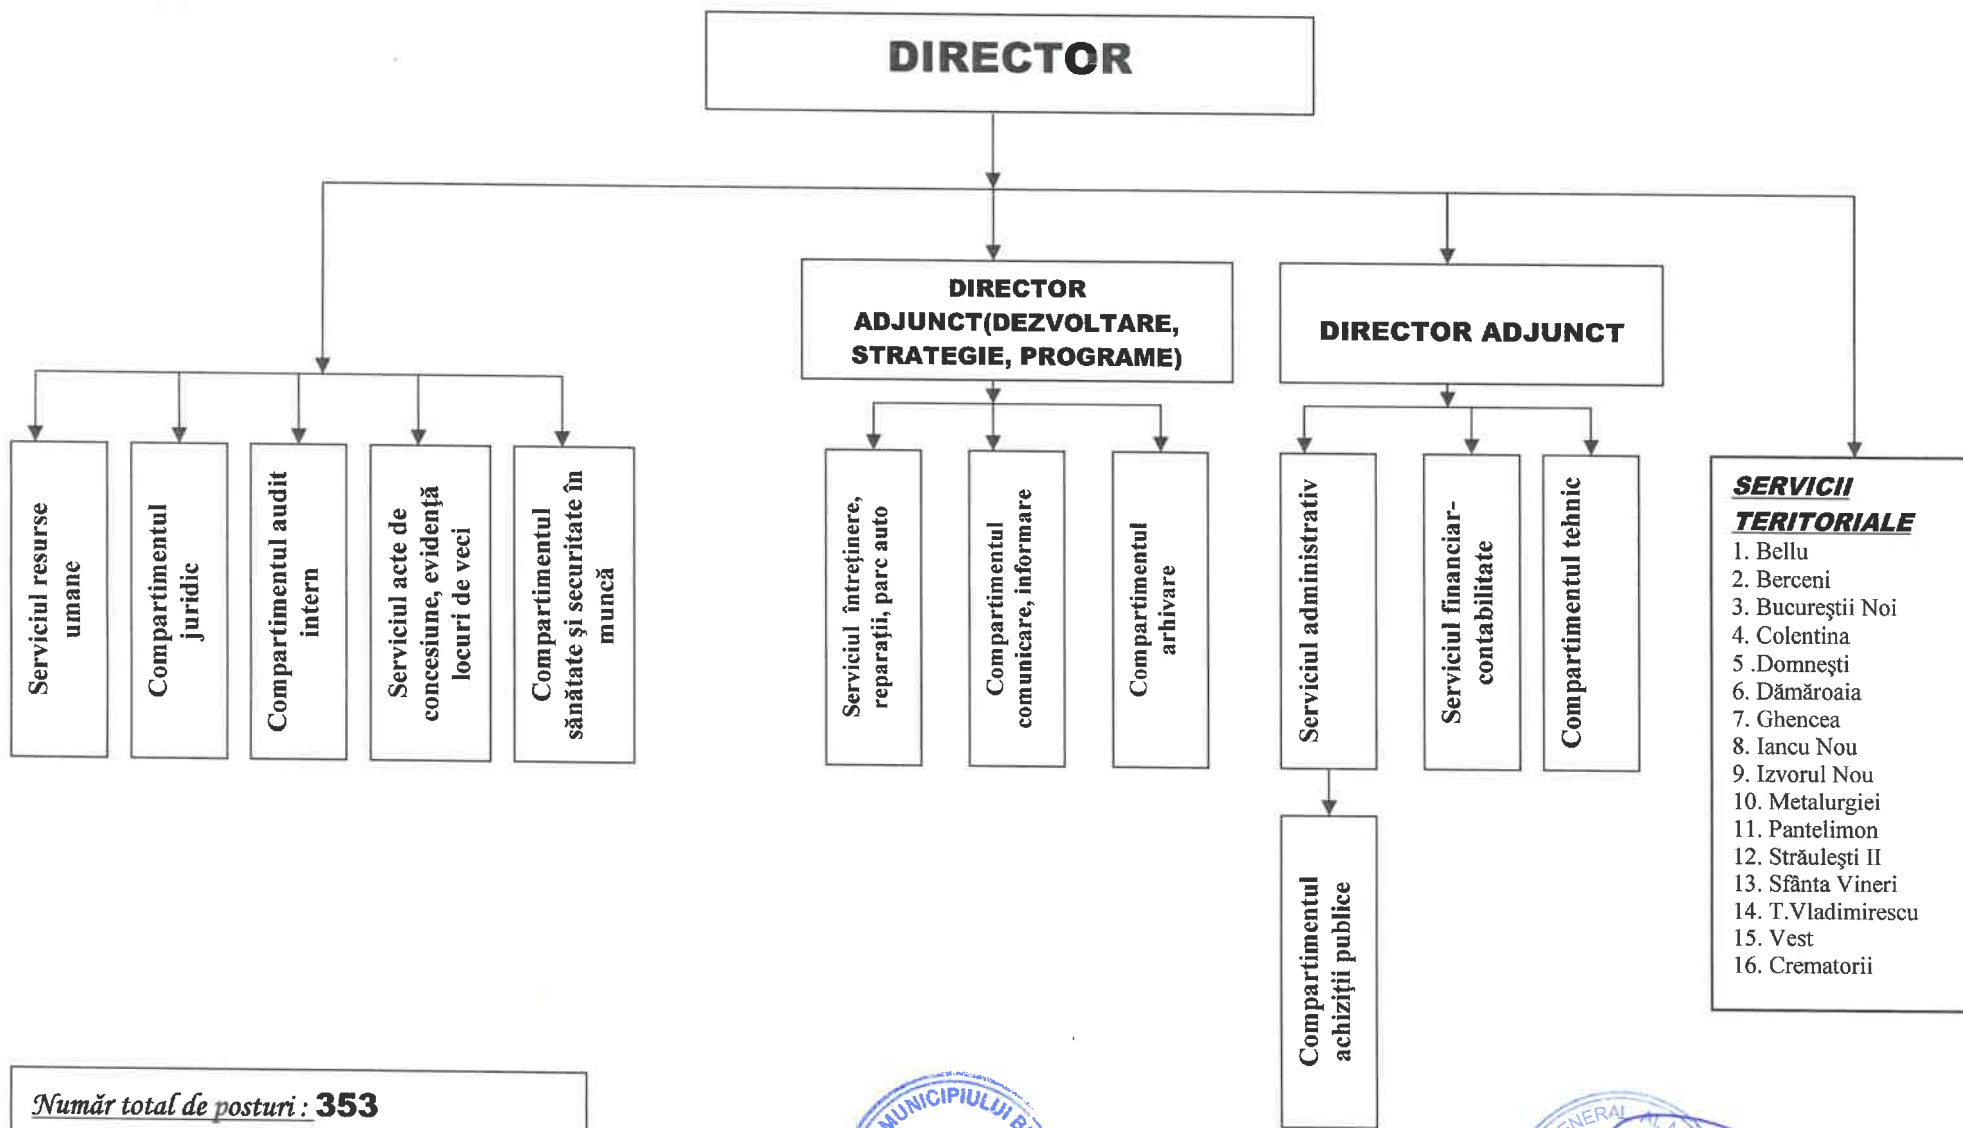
DIRECTOR

DIRECTOR ADJUNCT(DEZVOLTARE, STRATEGIE, PROGRAME)

DIRECTOR ADJUNCT

Serviciul resurse umane

Compartimentul juridic

Compartimentul audit intern

Serviciul acte de concesiune, evidență locuri de veci

Compartimentul sănătate şi securitate în muncă

Serviciul întreținere, reparații, parc auto

Compartimentul comunicare, informare

Compartimentul arhivare

Serviciul administrativ

Serviciul financiar-contabilitate

Compartimentul tehnic

Compartimentul achiziții publice

SERVICII TERITORIALE
1. Bellu
2. Berceni
3. Bucureştii Noi
4. Colentina
5 .Domneşti
6. Dămăroaia
7. Ghencea
8. Iancu Nou
9. Izvorul Nou
10. Metalurgiei
11. Pantelimon
12. Străuleşti II
13. Sfânta Vineri
14. T.Vladimirescu
15. Vest
16. Crematorii

Număr total de posturi : 353

MUNICIPIULUI B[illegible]

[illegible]ENERAL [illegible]